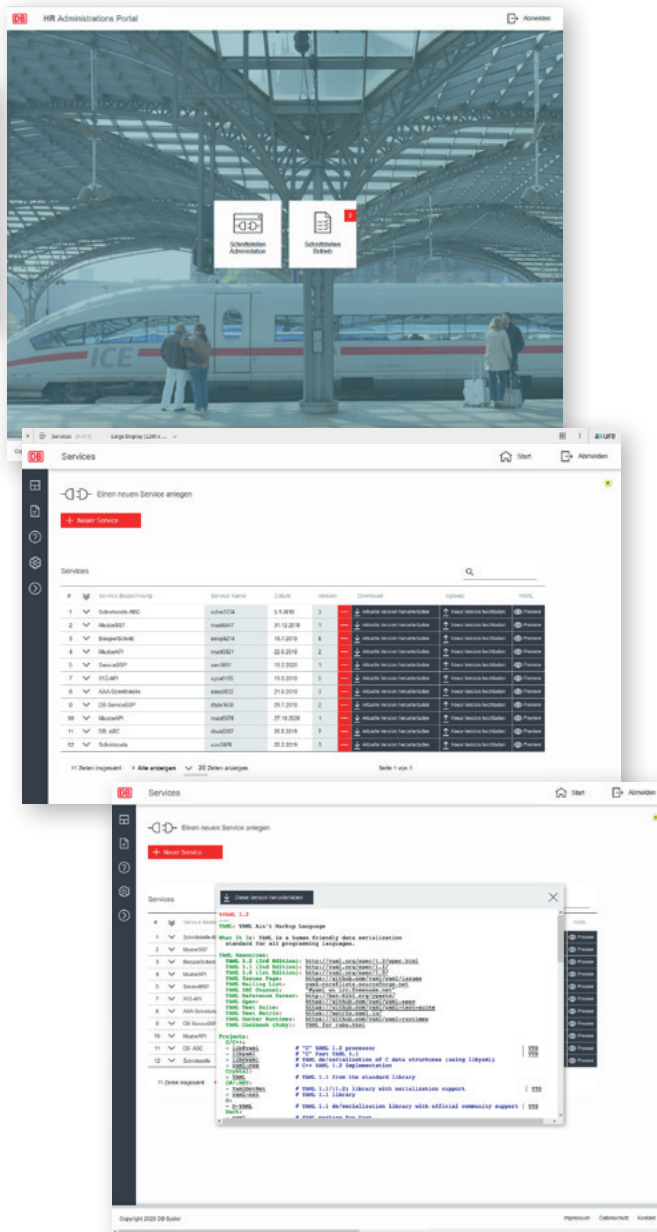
DB HR Administrations Portal

Abmelden

Schnittstellen Administration

Schnittstellen Betrieb

ICE

Services

Large Display (1280 x...

axure

DB Services

Start

Abmelden

Einen neuen Service anlegen

+ Neuer Service

Services

| # | | Service Bezeichnung | Service Name | Datum | Version | | Download | Upload | YAML |
|---|---|---|---|---|---|---|---|---|---|
| 1 | | Schnittstelle ABC | scher1234 | 5.1.2019 | 3 | | Aktuelle Version herunterladen | Neue Version hochladen | Preview |
| 2 | | MusterSST | must6947 | 31.12.2018 | 1 | | Aktuelle Version herunterladen | Neue Version hochladen | Preview |
| 3 | | BeispielSchnitt | beisp6214 | 18.7.2019 | 6 | | Aktuelle Version herunterladen | Neue Version hochladen | Preview |
| 4 | | MusterAPI | must0921 | 22.8.2019 | 2 | | Aktuelle Version herunterladen | Neue Version hochladen | Preview |
| 5 | | ServiceSSP | serv3651 | 15.2.2020 | 1 | | Aktuelle Version herunterladen | Neue Version hochladen | Preview |
| 7 | | XYZ-API | xyzal4105 | 15.8.2019 | 3 | | Aktuelle Version herunterladen | Neue Version hochladen | Preview |
| 8 | | AAA-Schnittstelle | aaas0622 | 21.8.2019 | 3 | | Aktuelle Version herunterladen | Neue Version hochladen | Preview |
| 9 | | DB ServiceSSP | dbdv1603 | 29.7.2019 | 2 | | Aktuelle Version herunterladen | Neue Version hochladen | Preview |
| 10 | | MusterAPI | must0578 | 27.10.2028 | 1 | | Aktuelle Version herunterladen | Neue Version hochladen | Preview |
| 11 | | DB ABC | dbab0207 | 26.8.2019 | 7 | | Aktuelle Version herunterladen | Neue Version hochladen | Preview |
| 12 | | Schnittstelle | scin2976 | 25.2.2019 | 5 | | Aktuelle Version herunterladen | Neue Version hochladen | Preview |

11 Zeilen insgesamt > Alle anzeigen 20 Zeilen anzeigen

Seite 1 von 1

DB Services

Start

Abmelden

Einen neuen Service anlegen

+ Neuer Service

Services

Diese Version herunterladen

%YAML 1.2
---
YAML: YAML Ain't Markup Language

What It Is: YAML is a human friendly data serialization
  standard for all programming languages.

YAML Resources:
  YAML 1.2 (3rd Edition): http://yaml.org/spec/1.2/spec.html
  YAML 1.1 (2nd Edition): http://yaml.org/spec/1.1/
  YAML 1.0 (1st Edition): http://yaml.org/spec/1.0/
  YAML Issues Page: https://github.com/yaml/yaml/issues
  YAML Mailing List: yaml-core@lists.sourceforge.net
  YAML IRC Channel: "#yaml on irc.freenode.net"
  YAML Reference Parser: http://ben-kiki.org/ypaste/
  YAML Spec: https://github.com/yaml/yaml-spec
  YAML Test Suite: https://github.com/yaml/yaml-test-suite
  YAML Test Matrix: https://matrix.yaml.io/
  YAML Docker Runtimes: https://github.com/yaml/yaml-runtimes
  YAML Cookbook (Ruby): YAML for ruby.html

Projects:
  C/C++:
  - libfyaml # "C" YAML 1.2 processor
  - libyaml # "C" Fast YAML 1.1
  - libcyaml # YAML de/serialization of C data structures (using libyaml)
  - yaml-cpp # C++ YAML 1.2 implementation
  Crystal:
  - YAML # YAML 1.1 from the standard library
  C#/.NET:
  - YamlDotNet # YAML 1.1/(1.2) library with serialization support
  - yaml-net # YAML 1.1 library
  D:
  - D-YAML # YAML 1.1 de/serialization library with official community support

11 Zeilen insgesamt

Copyright 2020 DB Systel

Impressum Datenschutz Kontakt